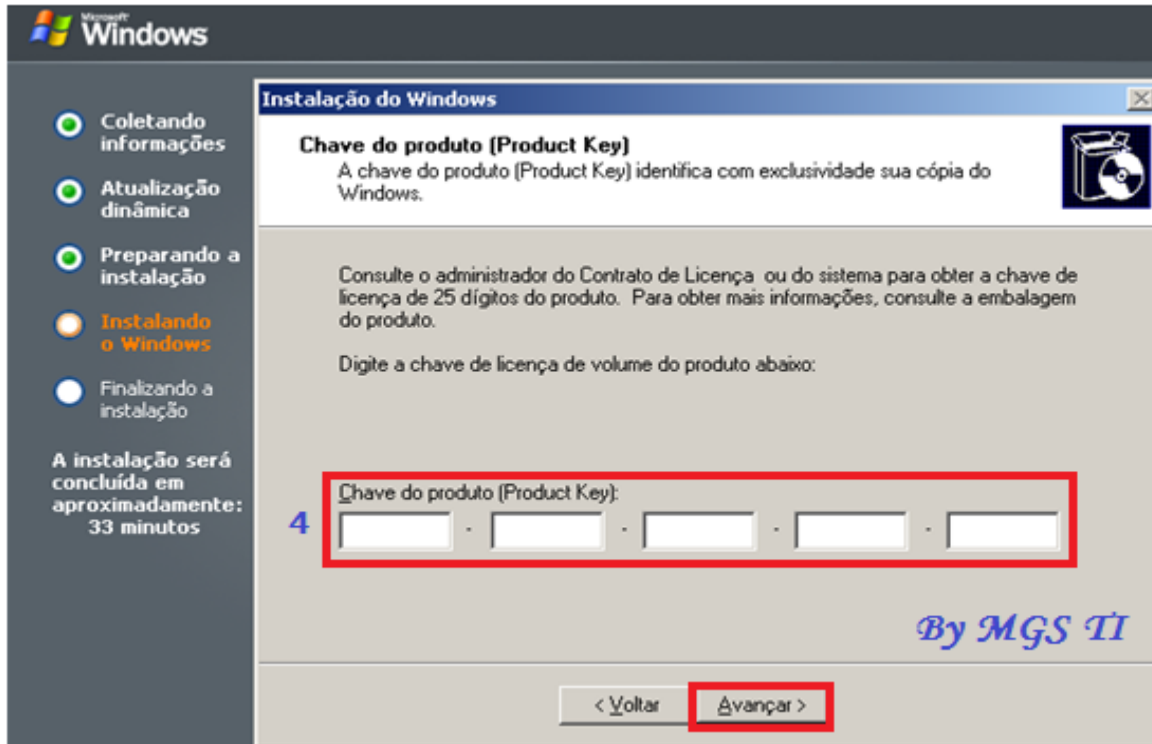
Microsoft Windows

Coletando informações

Atualização dinâmica

Preparando a instalação

Instalando o Windows

Finalizando a instalação

A instalação será concluída em aproximadamente: 33 minutos

Instalação do Windows

Chave do produto (Product Key)
A chave do produto (Product Key) identifica com exclusividade sua cópia do Windows.

Consulte o administrador do Contrato de Licença ou do sistema para obter a chave de licença de 25 dígitos do produto. Para obter mais informações, consulte a embalagem do produto.

Digite a chave de licença de volume do produto abaixo:

Chave do produto (Product Key):

4

- - - -

By MGS TI

< Voltar

Avançar >